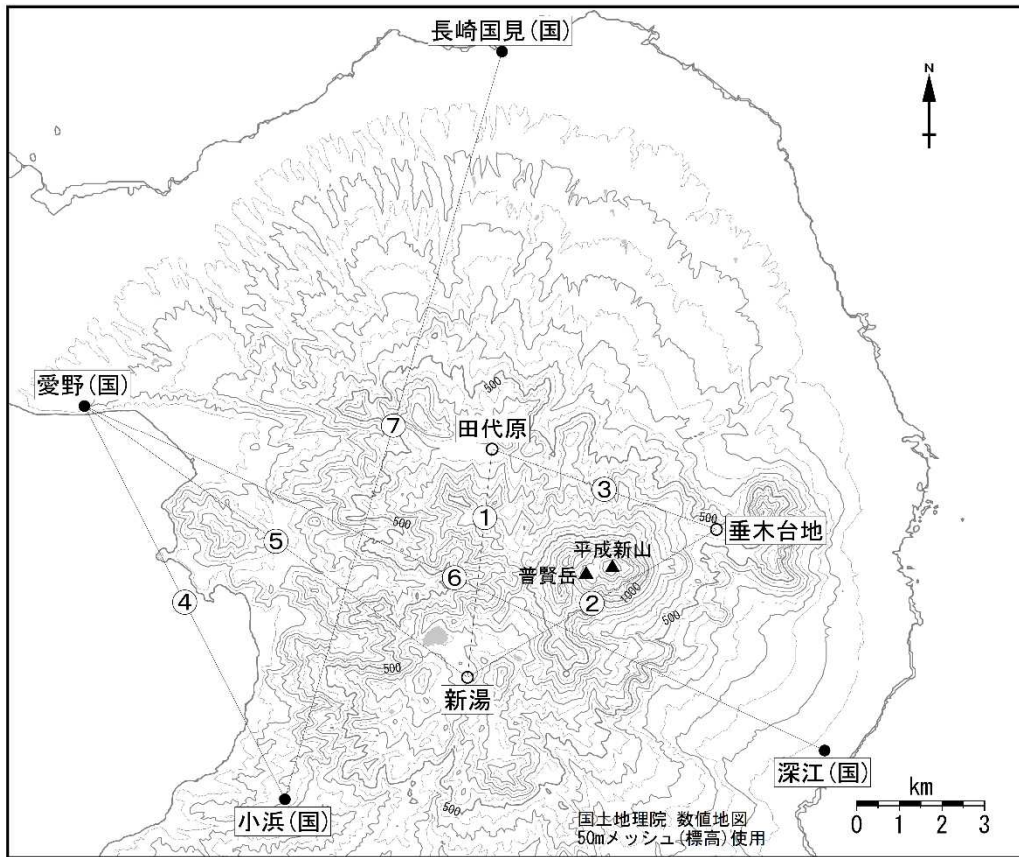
長崎国見(国)

N

愛野(国)

500

⑦

田代原

③

500

垂木台地

500

①

⑤

平成新山

普賢岳

⑥

②

④

1000

500

500

新湯

深江(国)

km

0 1 2 3

小浜(国)

500

国土地理院 数値地図
50mメッシュ(標高)使用